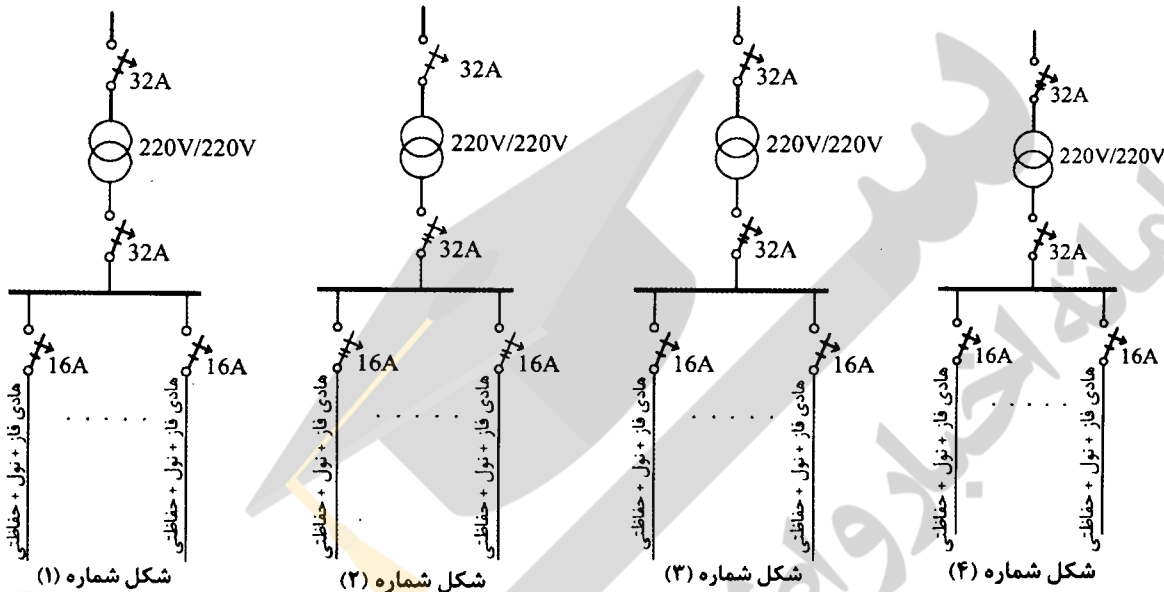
32A
220V/220V
32A
16A
16A
هادی فاز + نول + حفاظتی
هادی فاز + نول + حفاظتی
شکل شماره (۱)

32A
220V/220V
32A
16A
16A
هادی فاز + نول + حفاظتی
هادی فاز + نول + حفاظتی
شکل شماره (۲)

32A
220V/220V
32A
16A
16A
هادی فاز + نول + حفاظتی
هادی فاز + نول + حفاظتی
شکل شماره (۳)

32A
220V/220V
32A
16A
16A
هادی فاز + نول + حفاظتی
هادی فاز + نول + حفاظتی
شکل شماره (۴)